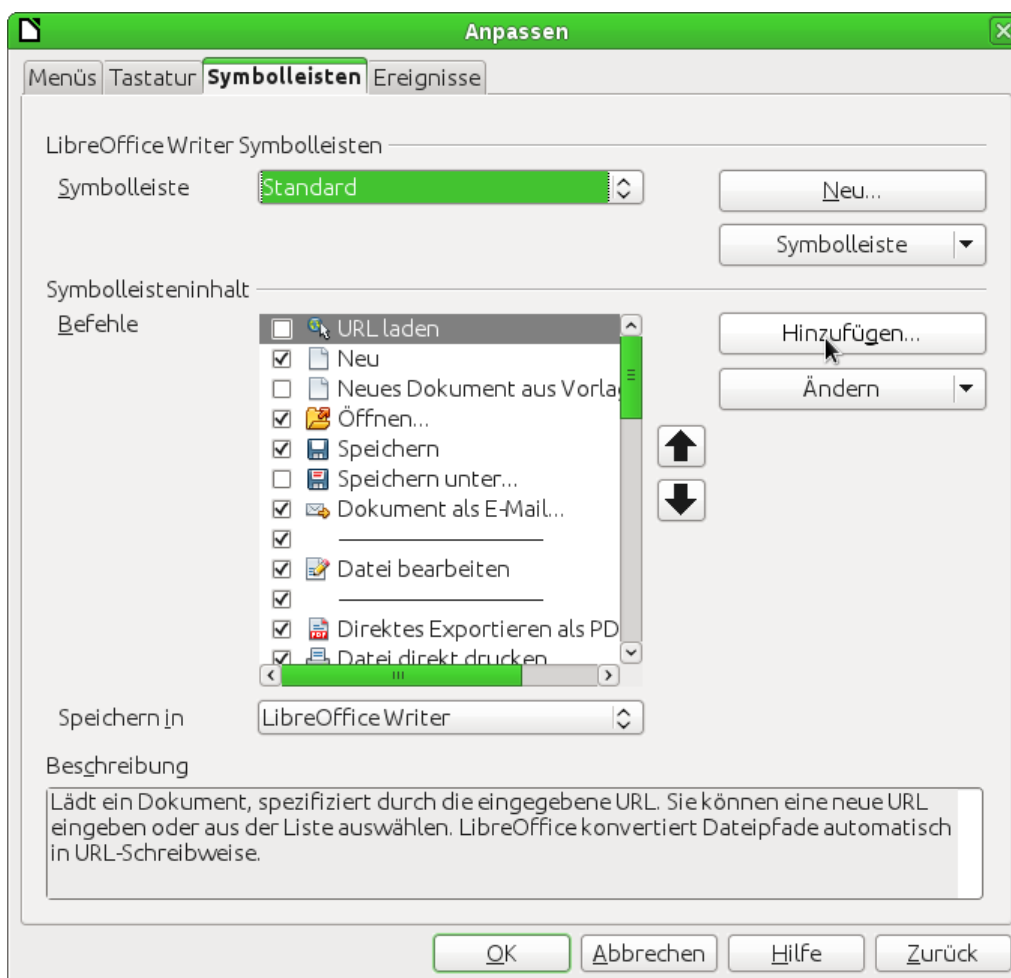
Anpassen

Menüs | Tastatur | Symbolleisten | Ereignisse

LibreOffice Writer Symbolleisten

Symbolleiste Standard

Neu...

Symbolleiste

Symbolleisteninhalt

Befehle

URL laden
Neu
Neues Dokument aus Vorlag
Öffnen...
Speichern
Speichern unter...
Dokument als E-Mail...
Datei bearbeiten
Direktes Exportieren als PD
Datei direkt drucken

Hinzufügen...

Ändern

Speichern in LibreOffice Writer

Beschreibung

Lädt ein Dokument, spezifiziert durch die eingegebene URL. Sie können eine neue URL eingeben oder aus der Liste auswählen. LibreOffice konvertiert Dateipfade automatisch in URL-Schreibweise.

OK | Abbrechen | Hilfe | Zurück